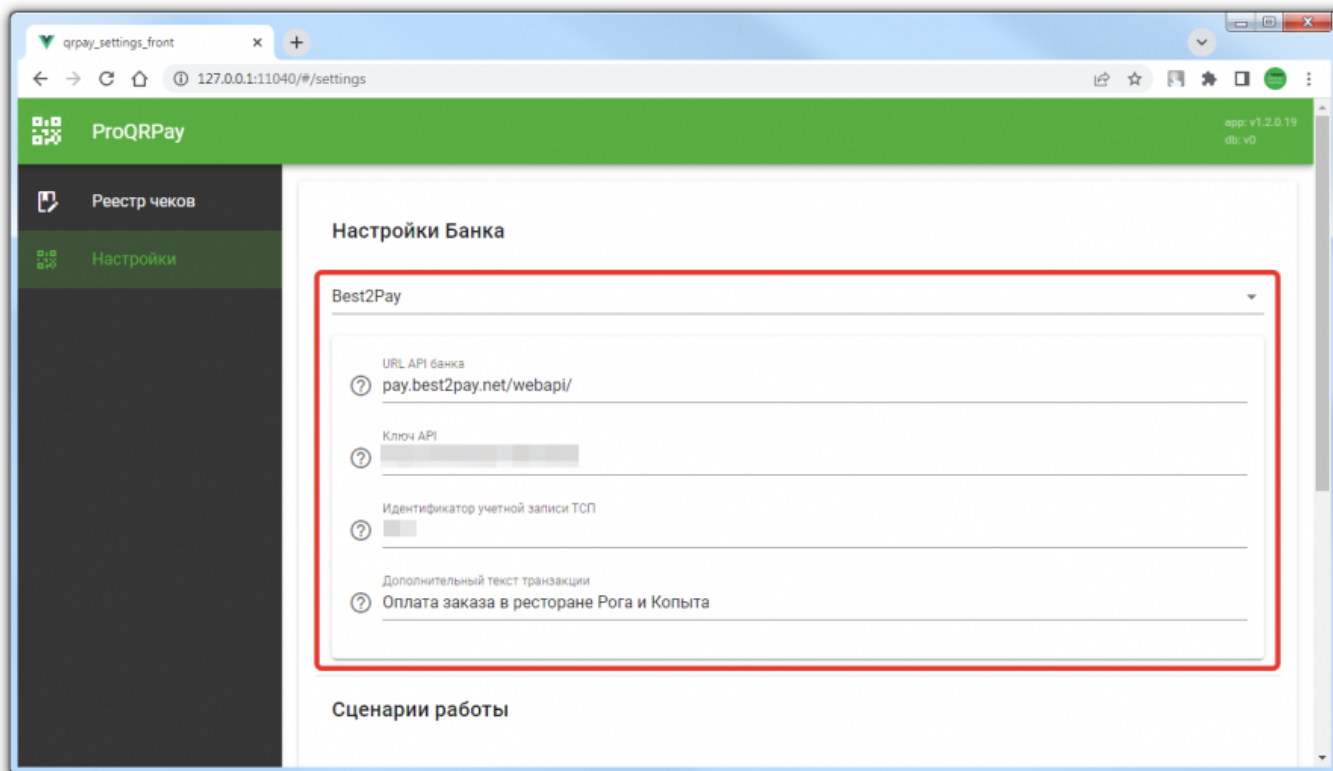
qrpay_settings_front

127.0.0.1:11040/#/settings

ProQRPay

app: v1.2.0.19
db: v0

Реестр чеков

Настройки

Настройки Банка

Best2Pay

URL API банка
pay.best2pay.net/webapi/

Ключ API
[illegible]

Идентификатор учетной записи ТСП
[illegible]

Дополнительный текст транзакции
Оплата заказа в ресторане Рога и Копыта

Сценарии работы